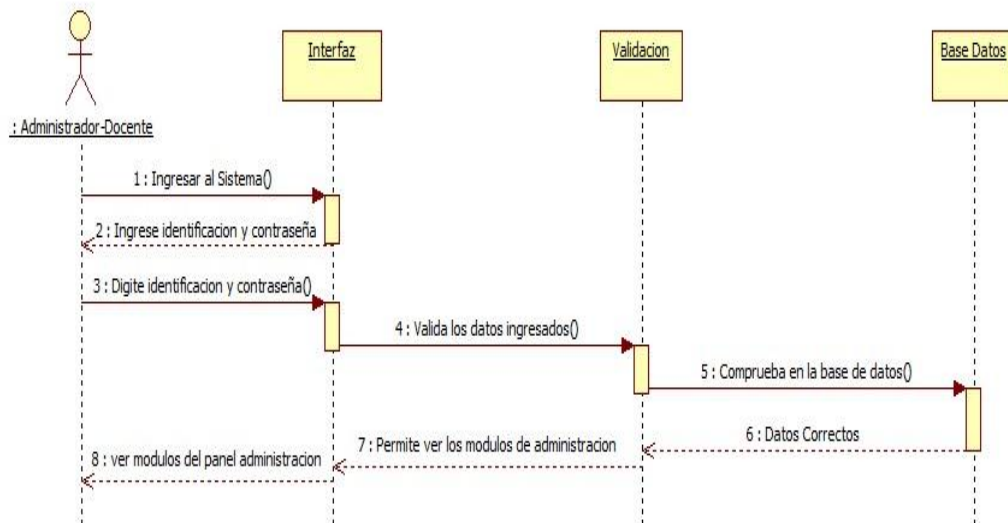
: Administrador-Docente

Interfaz

Validacion

Base Datos

1 : Ingresar al Sistema()

2 : Ingrese identificacion y contraseña

3 : Digite identificacion y contraseña()

4 : Valida los datos ingresados()

5 : Comprueba en la base de datos()

6 : Datos Correctos

7 : Permite ver los modulos de administracion

8 : ver modulos del panel administracion